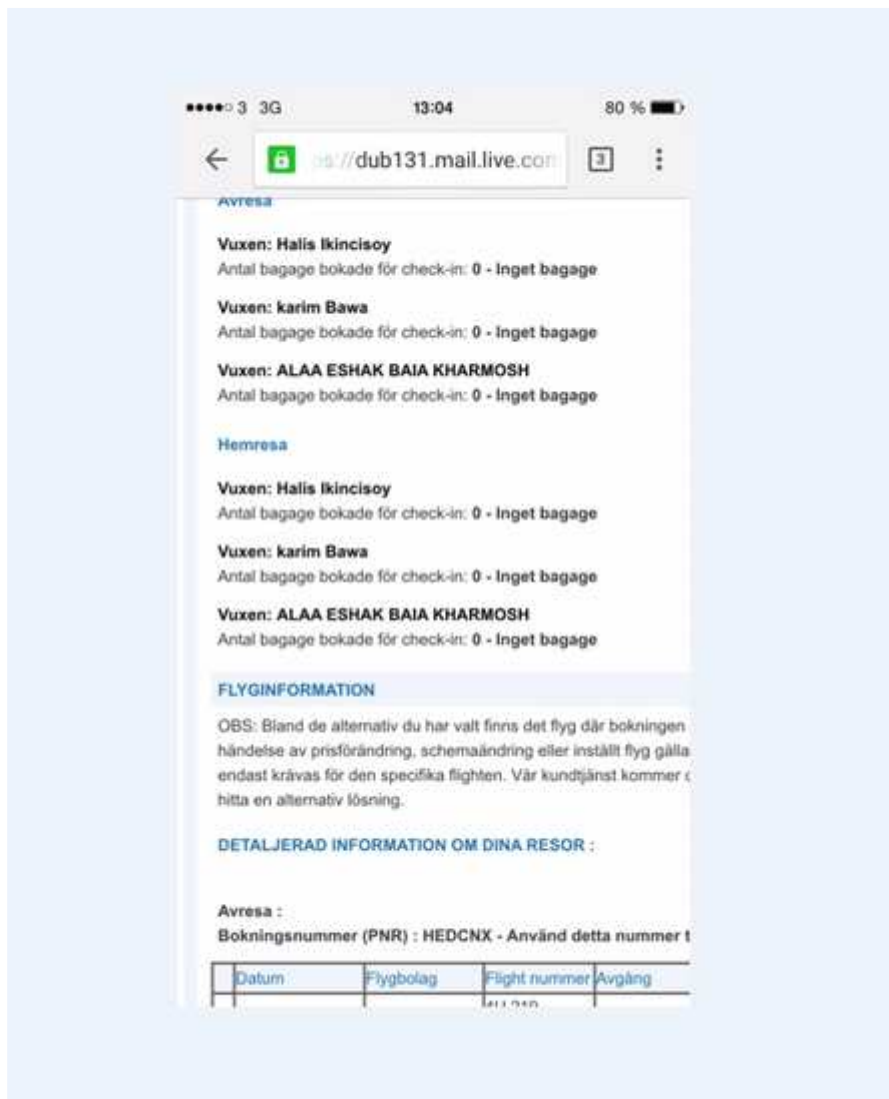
●●●●○ 3 3G 13:04 80 %

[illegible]://dub131.mail.live.co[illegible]

3

Avresa

Vuxen: Halis Ikincisoy
Antal bagage bokade för check-in: 0 - Inget bagage

Vuxen: karim Bawa
Antal bagage bokade för check-in: 0 - Inget bagage

Vuxen: ALAA ESHAK BAIA KHARMOSH
Antal bagage bokade för check-in: 0 - Inget bagage

Hemresa

Vuxen: Halis Ikincisoy
Antal bagage bokade för check-in: 0 - Inget bagage

Vuxen: karim Bawa
Antal bagage bokade för check-in: 0 - Inget bagage

Vuxen: ALAA ESHAK BAIA KHARMOSH
Antal bagage bokade för check-in: 0 - Inget bagage

FLYGINFORMATION

OBS: Bland de alternativ du har valt finns det flyg där bokningen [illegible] händelse av prisförändring, schemaändring eller inställt flyg gälla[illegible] endast krävas för den specifika flighten. Vår kundtjänst kommer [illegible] hitta en alternativ lösning.

DETALJERAD INFORMATION OM DINA RESOR :

Avresa :
Bokningsnummer (PNR) : HEDCNX - Använd detta nummer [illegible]

| Datum | Flygbolag | Flight nummer | Avgång |
|---|---|---|---|
| | | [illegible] | |